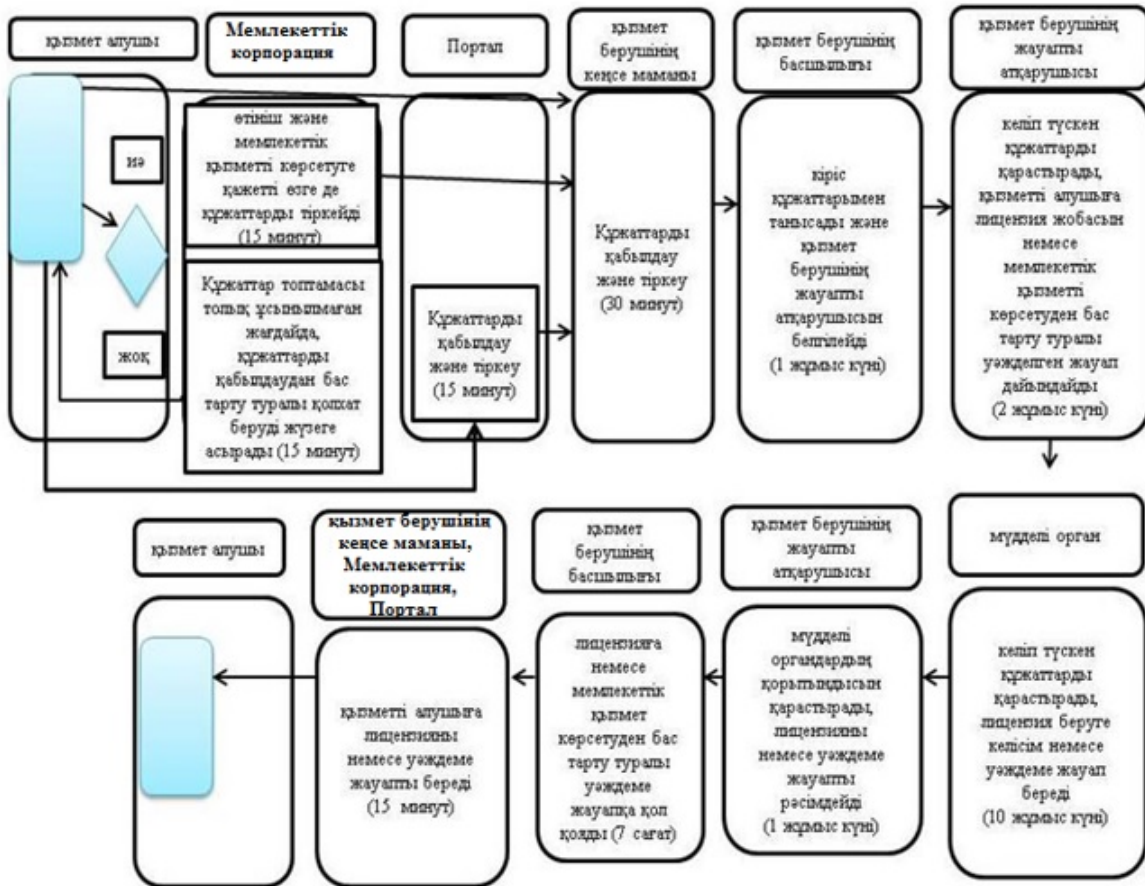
қызмет алушы

Мемлекеттік корпорация

Портал

қызмет берушінің кеңсе маманы

қызмет берушінің басшылығы

қызмет берушінің жауапты атқарушысы

иә

жоқ

өтініш және мемлекеттік қызметті көрсетуге қажетті өзге де құжаттарды тіркейді (15 минут)

Құжаттар топтамасы толық ұсынылмаған жағдайда, құжаттарды қабылдаудан бас тарту туралы қолхат беруді жүзеге асырады (15 минут)

Құжаттарды қабылдау және тіркеу (15 минут)

Құжаттарды қабылдау және тіркеу (30 минут)

кіріс құжаттарымен танысады және қызмет берушінің жауапты атқарушысын белгілейді (1 жұмыс күні)

келіп түскен құжаттарды қарастырады, қызметті алушыға лицензия жобасын немесе мемлекеттік қызметті көрсетуден бас тарту туралы уәжделген жауап дайындайды (2 жұмыс күні)

қызмет алушы

қызмет берушінің кеңсе маманы, Мемлекеттік корпорация, Портал

қызмет берушінің басшылығы

қызмет берушінің жауапты атқарушысы

мүдделі орган

қызметті алушыға лицензияны немесе уәждеме жауапты береді (15 минут)

лицензияға немесе мемлекеттік қызмет көрсетуден бас тарту туралы уәждеме жауапқа қол қояды (7 сағат)

мүдделі органдардың қорытындысын қарастырады, лицензияны немесе уәждеме жауапты рәсімдейді (1 жұмыс күні)

келіп түскен құжаттарды қарастырады, лицензия беруге келісім немесе уәждеме жауап береді (10 жұмыс күні)